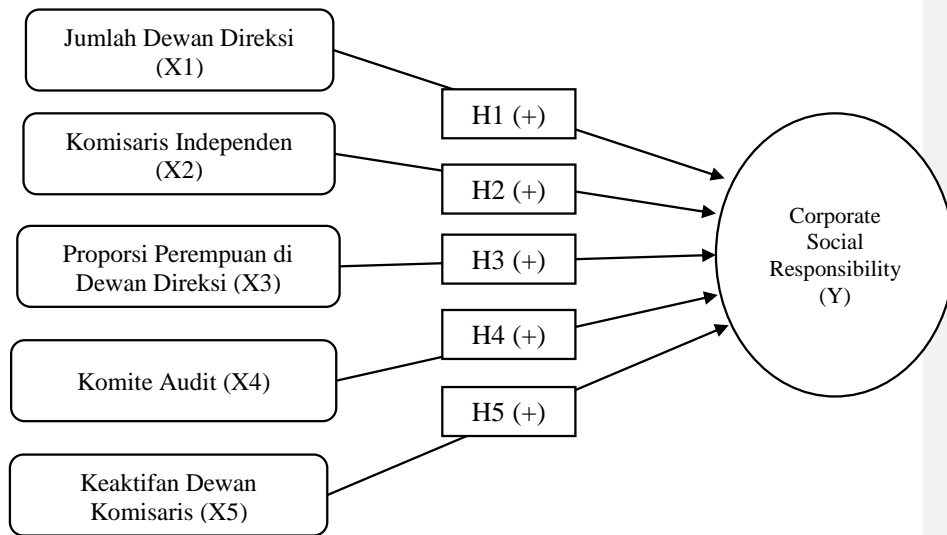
Jumlah Dewan Direksi (X1)

H1 (+)

Komisaris Independen (X2)

H2 (+)

Proporsi Perempuan di Dewan Direksi (X3)

H3 (+)

H4 (+)

Komite Audit (X4)

H5 (+)

Keaktifan Dewan Komisaris (X5)

Corporate Social Responsibility (Y)